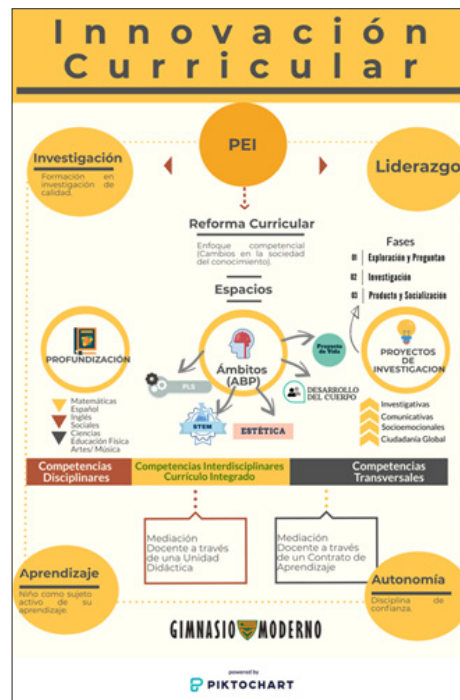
Innovación Curricular

PEI

Investigación
Formación en investigación de calidad.

Liderazgo

Reforma Curricular
Enfoque competencial (Cambios en la sociedad del conocimiento).

Espacios

Fases
01 Exploración y Preguntas
02 Investigación
03 Producto y Socialización

PROFUNDIZACIÓN

Proyecto de Vida

Ámbitos (ABP)

PROYECTOS DE INVESTIGACION

PLS

DESARROLLO DEL CUERPO

STEM

ESTÉTICA

Matemáticas
Español
Inglés
Sociales
Ciencias
Educación Física
Artes/ Música

Investigativas
Comunicativas
Socioemocionales
Ciudadanía Global

Competencias Disciplinares

Competencias Interdisciplinares Currículo Integrado

Competencias Transversales

Mediación Docente a través de una Unidad Didáctica

Mediación Docente a través de un Contrato de Aprendizaje

Aprendizaje
Niño como sujeto activo de su aprendizaje.

Autonomía
Disciplina de confianza.

GIMNASIO MODERNO

powered by
PIKTOCHART